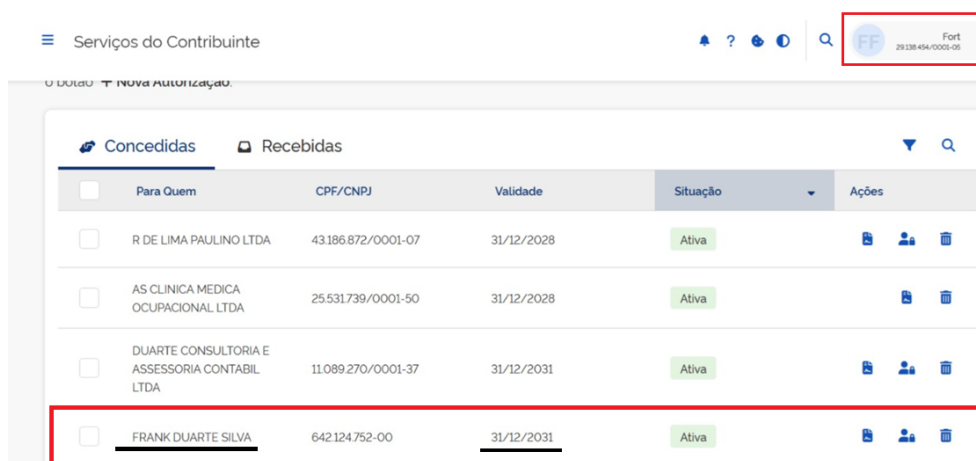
Serviços do Contribuinte

FF

Fort
29.138.454/0001-05

o botão + Nova Autorização.

Concedidas

Recebidas

| | Para Quem | CPF/CNPJ | Validade | Situação | Ações |
|---|---|---|---|---|---|
| | R DE LIMA PAULINO LTDA | 43.186.872/0001-07 | 31/12/2028 | Ativa | |
| | AS CLINICA MEDICA OCUPACIONAL LTDA | 25.531.739/0001-50 | 31/12/2028 | Ativa | |
| | DUARTE CONSULTORIA E ASSESSORIA CONTABIL LTDA | 11.089.270/0001-37 | 31/12/2031 | Ativa | |
| | FRANK DUARTE SILVA | 642.124.752-00 | 31/12/2031 | Ativa | |